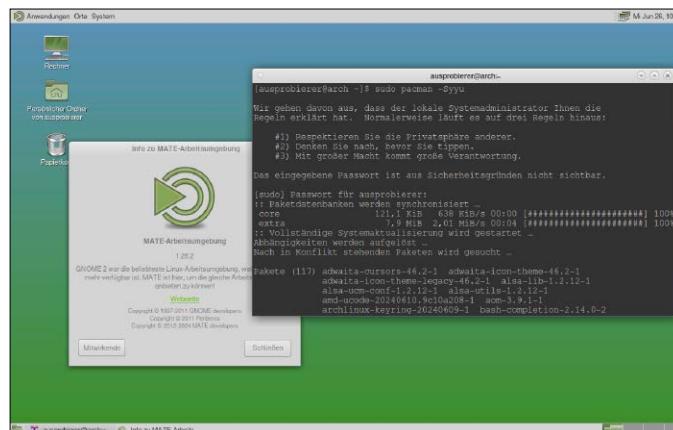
Anwendungen Orte System

Mi Jun 26, 10

Rechner

Persönlicher Ordner von ausprobierer

Papierkorb

Info zu MATE-Arbeitsumgebung

MATE-Arbeitsumgebung

1.28.2

GNOME 2 war die beliebteste Linux-Arbeitsumgebung, war mehr verfügbar ist. MATE ist hier, um die gleiche Arbeitsumgebung zu bieten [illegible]

Webseite

Copyright © 1997-2011 GNOME developers
Copyright © 2011 Perberos
Copyright © 2012-2024 MATE developers

Mitwirkende

Schließen

ausprobierer@arch:~

[ausprobierer@arch ~]$ sudo pacman -Syyu

Wir gehen davon aus, dass der lokale Systemadministrator Ihnen die Regeln erklärt hat. Normalerweise läuft es auf drei Regeln hinaus:

#1) Respektieren Sie die Privatsphäre anderer.
#2) Denken Sie nach, bevor Sie tippen.
#3) Mit großer Macht kommt große Verantwortung.

Das eingegebene Passwort ist aus Sicherheitsgründen nicht sichtbar.

[sudo] Passwort für ausprobierer:
:: Paketdatenbanken werden synchronisiert …
core 121,1 KiB 638 KiB/s 00:00 [######################] 100%
extra 7,9 MiB 2,01 MiB/s 00:04 [######################] 100%
:: Vollständige Systemaktualisierung wird gestartet …
Abhängigkeiten werden aufgelöst …
Nach in Konflikt stehenden Paketen wird gesucht …

Pakete (117) adwaita-cursors-46.2-1 adwaita-icon-theme-46.2-1
adwaita-icon-theme-legacy-46.2-1 alsa-lib-1.2.12-1
alsa-ucm-conf-1.2.12-1 alsa-utils-1.2.12-1
amd-ucode-20240610.9c10a208-1 aom-3.9.1-1
archlinux-keyring-20240609-1 bash-completion-2.14.0-2

ausprobierer@arch:~ Info zu MATE-Arbeits